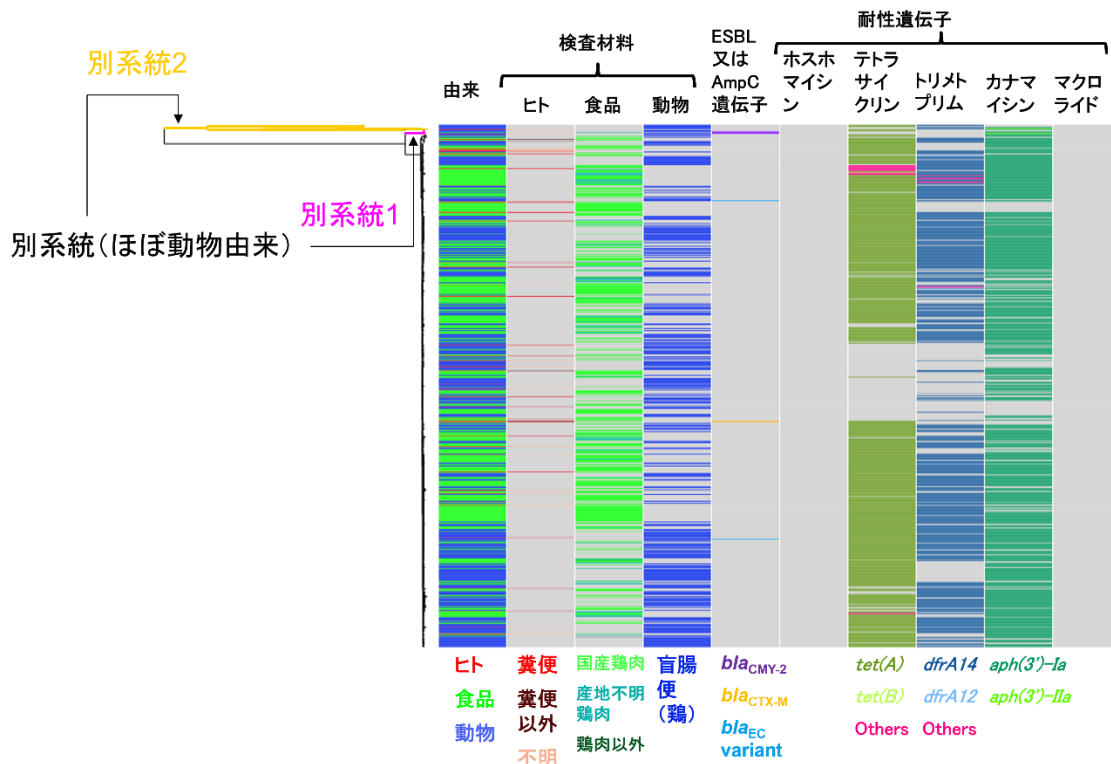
別系統2

別系統1

別系統(ほぼ動物由来)

由来

検査材料

ヒト

食品

動物

ESBL 又は AmpC 遺伝子

耐性遺伝子

ホスホマイシン

テトラサイクリン

トリメトプリム

カナマイシン

マクロライド

ヒト
食品
動物

糞便
糞便以外
不明

国産鶏肉
産地不明鶏肉
鶏肉以外

盲腸便(鶏)

$bla_{CMY-2}$
$bla_{CTX-M}$
$bla_{EC}$ variant

tet(A)
tet(B)
Others

dfrA14
dfrA12
Others

aph(3')-Ia
aph(3')-IIa